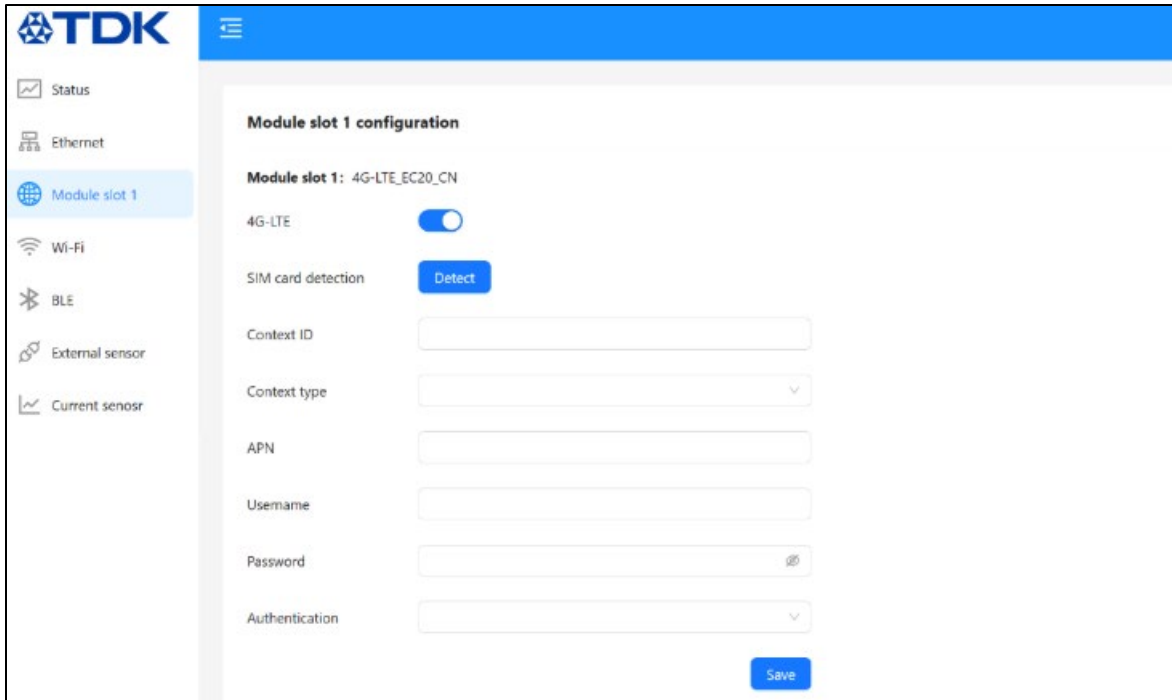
TDK

Status
Ethernet
Module slot 1
Wi-Fi
BLE
External sensor
Current senosr

Module slot 1 configuration

Module slot 1: 4G-LTE_EC20_CN

4G-LTE

SIM card detection
Detect

Context ID

Context type

APN

Username

Password

Authentication

Save